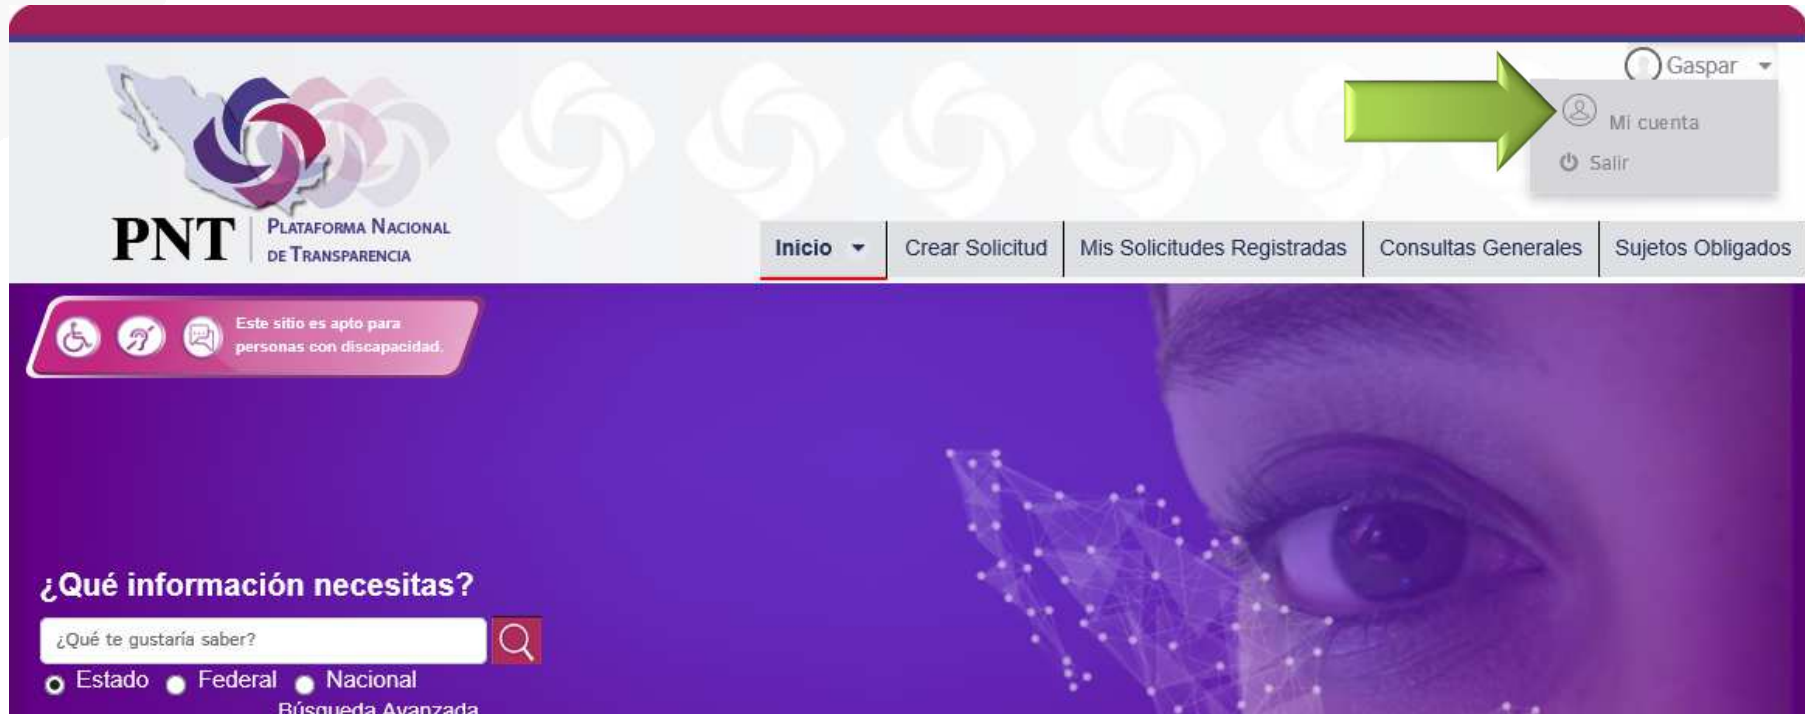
Gaspar

Mi cuenta

Salir

PNT PLATAFORMA NACIONAL DE TRANSPARENCIA

Inicio Crear Solicitud Mis Solicitudes Registradas Consultas Generales Sujetos Obligados

Este sitio es apto para personas con discapacidad.

¿Qué información necesitas?

¿Qué te gustaría saber?

Estado Federal Nacional

Búsqueda Avanzada